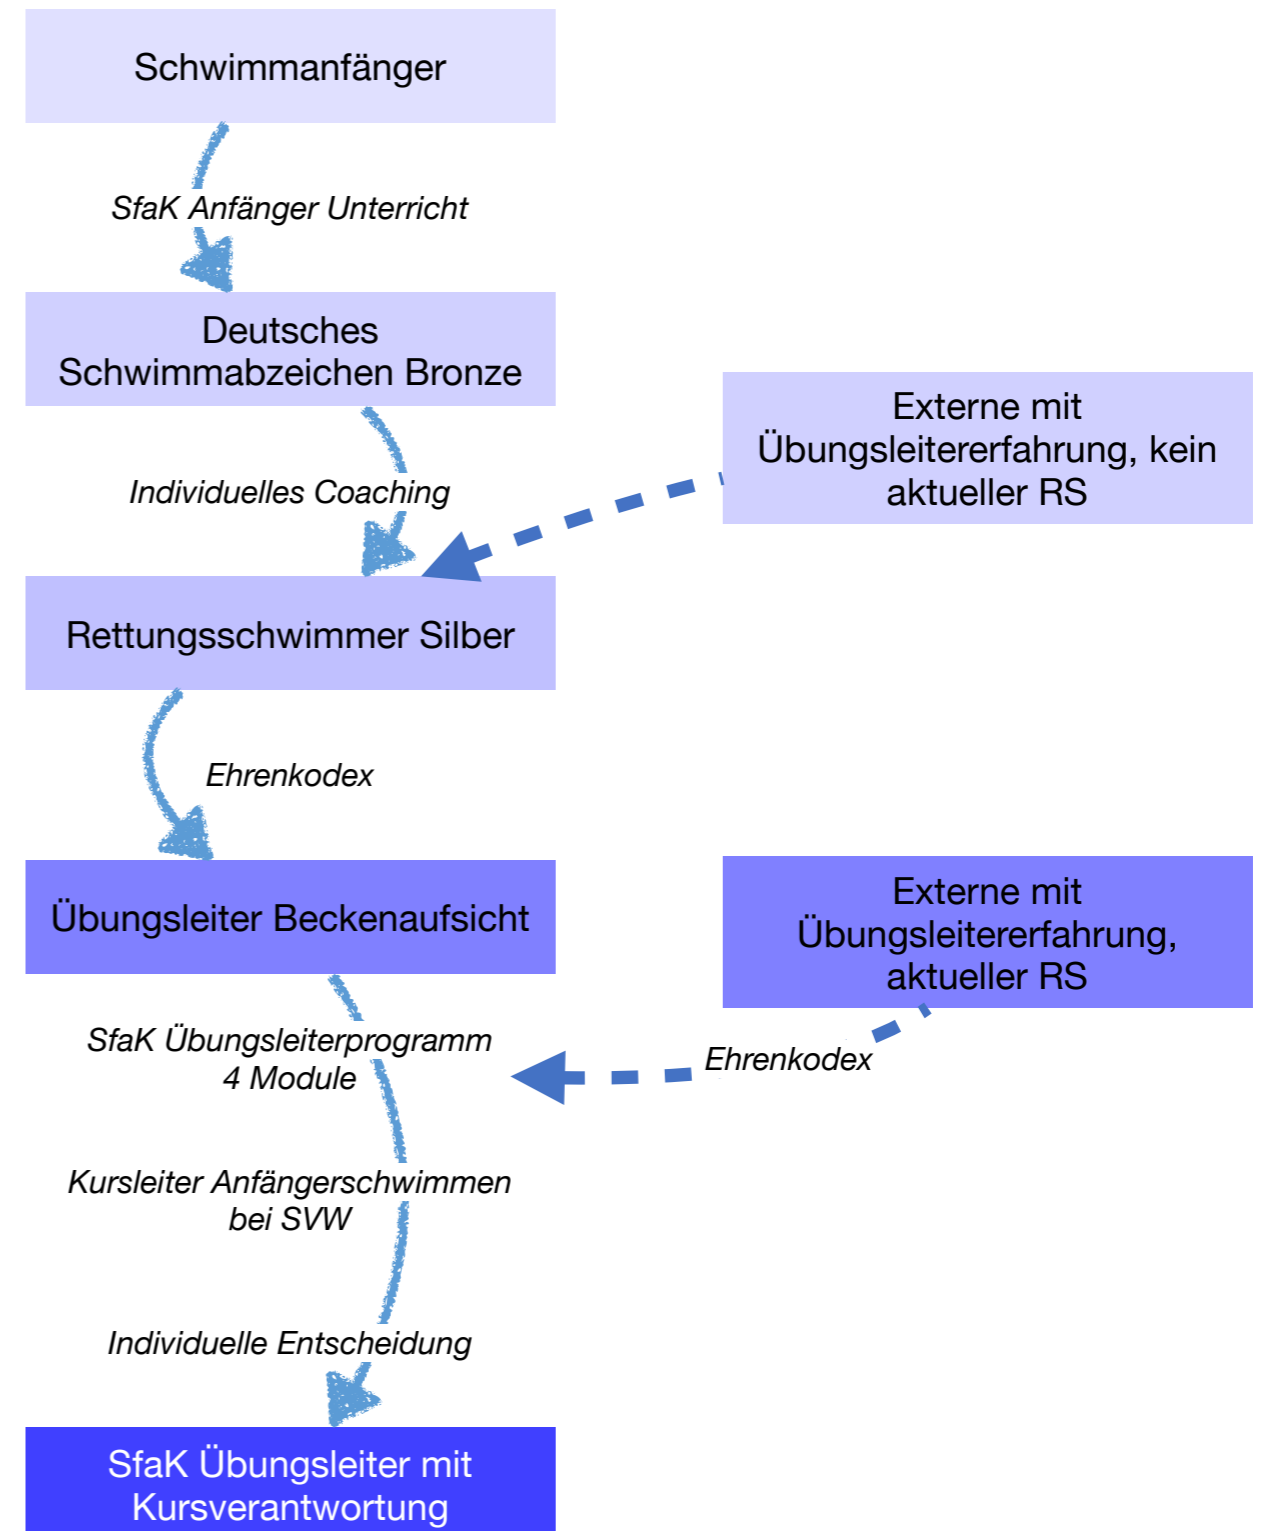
Schwimmanfänger

SfaK Anfänger Unterricht

Deutsches Schwimmabzeichen Bronze

Externe mit Übungsleitererfahrung, kein aktueller RS

Individuelles Coaching

Rettungsschwimmer Silber

Ehrenkodex

Übungsleiter Beckenaufsicht

Externe mit Übungsleitererfahrung, aktueller RS

SfaK Übungsleiterprogramm 4 Module

Ehrenkodex

Kursleiter Anfängerschwimmen bei SVW

Individuelle Entscheidung

SfaK Übungsleiter mit Kursverantwortung